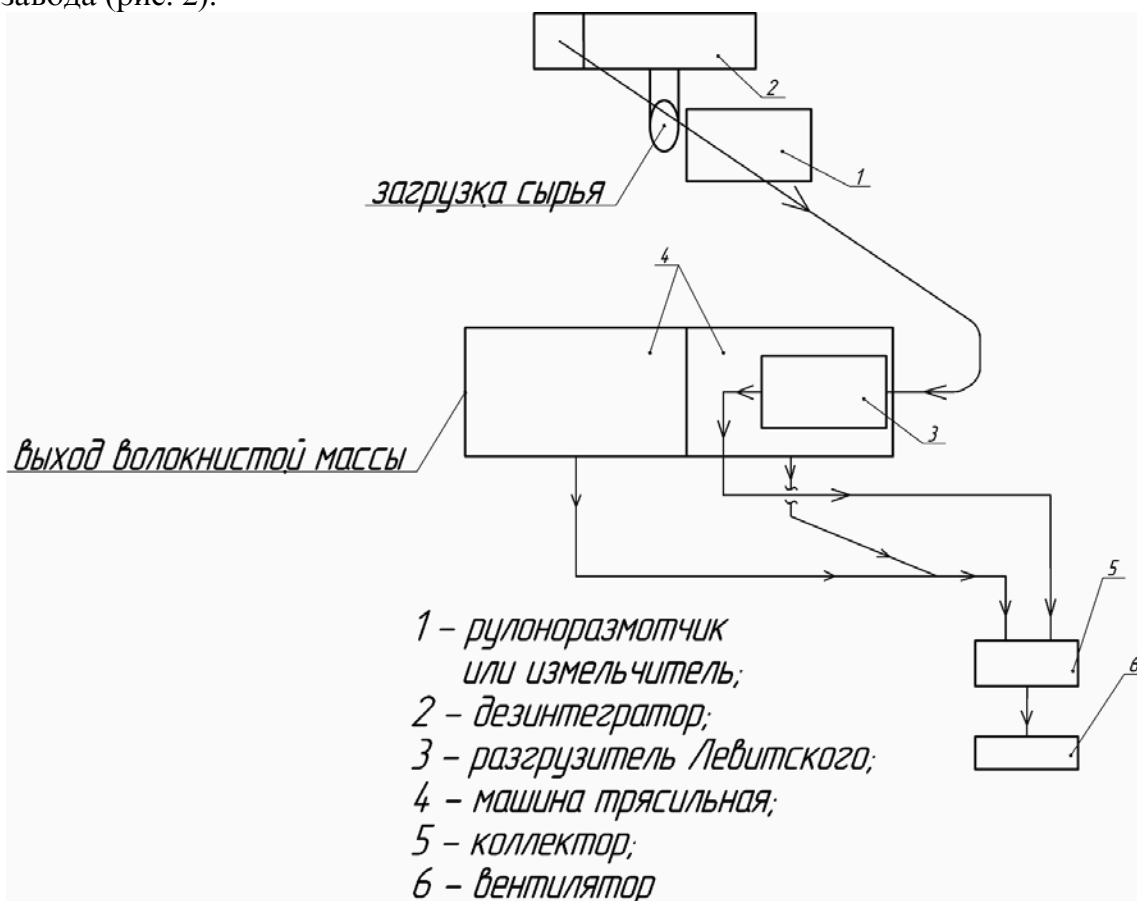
завода (рис. 2).

2

1

загрузка сырья

4

выход волокнистой массы

3

5

6

1 – рулоноразмотчик или измельчитель;
2 – дезинтегратор;
3 – разгрузитель Левитского;
4 – машина трясильная;
5 – коллектор;
6 – вентилятор